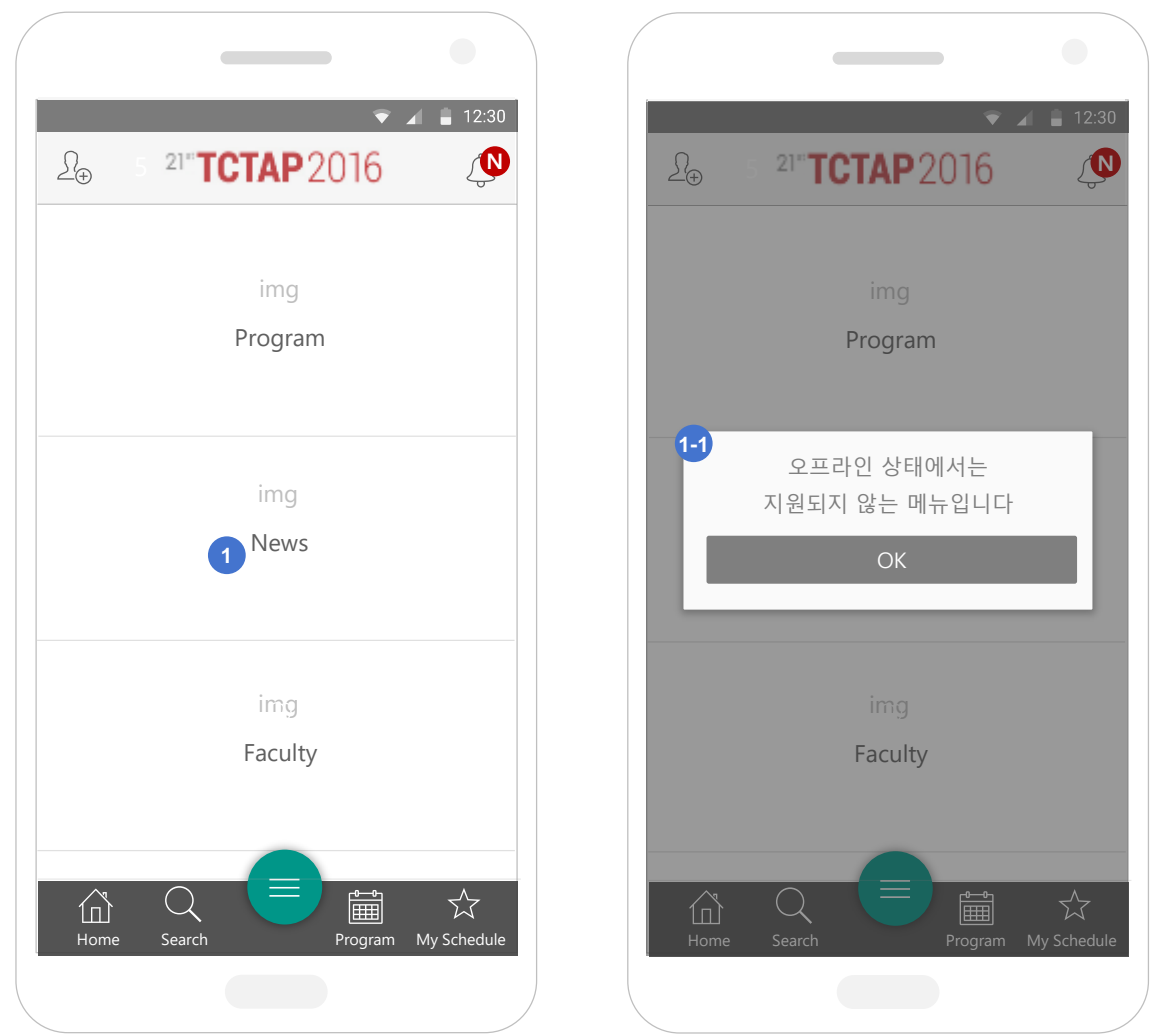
12:30

5 21st TCTAP 2016

N

img

Program

img

1 News

img

Faculty

Home Search Program My Schedule

12:30

5 21st TCTAP 2016

N

img

Program

1-1

오프라인 상태에서는
지원되지 않는 메뉴입니다

OK

img

Faculty

Home Search Program My Schedule